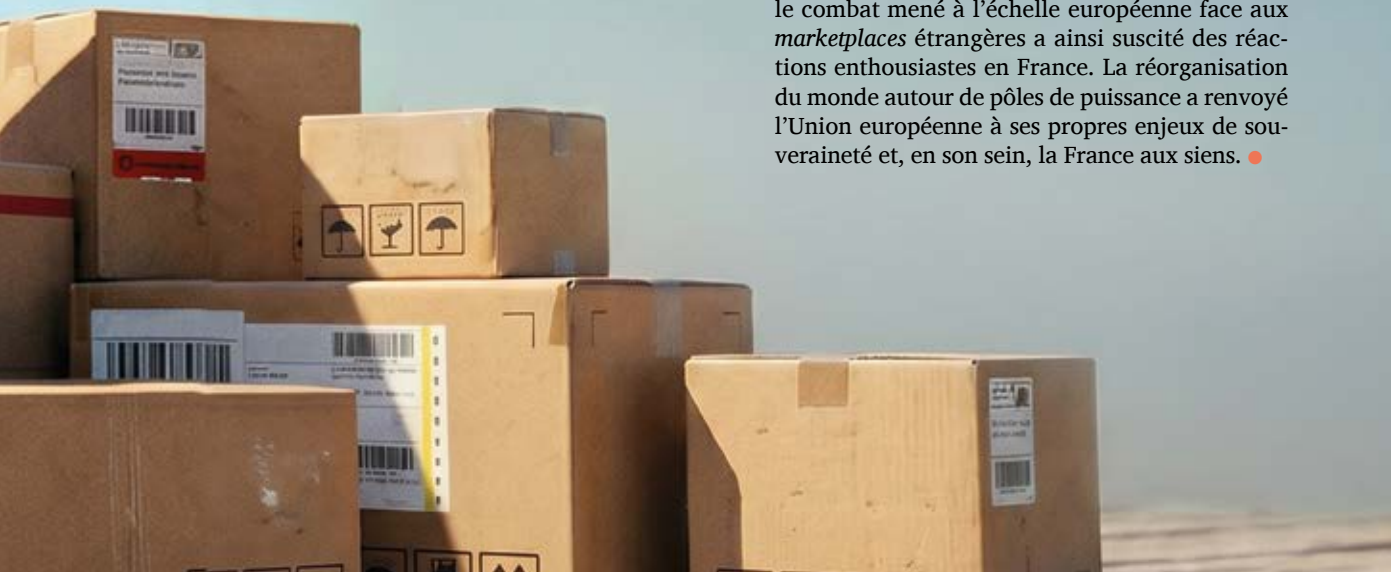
le combat mené à l'échelle européenne face aux *marketplaces* étrangères a ainsi suscité des réactions enthousiastes en France. La réorganisation du monde autour de pôles de puissance a renvoyé l'Union européenne à ses propres enjeux de souveraineté et, en son sein, la France aux siens.